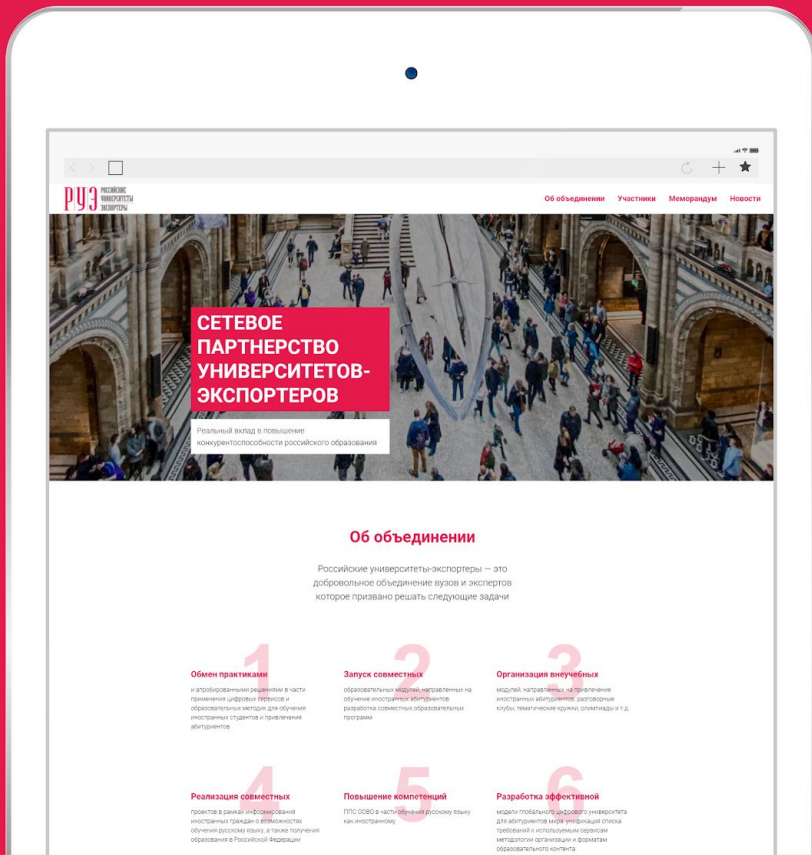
РУЭ РОССИЙСКИЕ УНИВЕРСИТЕТЫ ЭКСПОРТЕРЫ

Об объединении Участники Меморандум Новости

СЕТЕВОЕ ПАРТНЕРСТВО УНИВЕРСИТЕТОВ-ЭКСПОРТЕРОВ

Реальный вклад в повышение конкурентоспособности российского образования

Об объединении

Российские университеты-экспортеры — это добровольное объединение вузов и экспертов которое призвано решать следующие задачи

1
Обмен практиками
и апробированными решениями в части применения цифровых сервисов и образовательных методик для обучения иностранных студентов и привлечения абитуриентов

2
Запуск совместных
образовательных модулей, направленных на обучение иностранных абитуриентов разработка совместных образовательных программ

3
Организация внеучебных
модулей, направленных на привлечение иностранных абитуриентов: разговорные клубы, тематические кружки, олимпиады и т.д.

4
Реализация совместных
проектов в рамках информирования иностранных граждан о возможностях обучения русскому языку, а также получения образования в Российской Федерации

5
Повышение компетенций
ППС ОООВО в части обучения русскому языку как иностранному

6
Разработка эффективной
модели глобального цифрового университета для абитуриентов мира: унификация списка требований к используемым сервисам методологии организации и форматам образовательного контента